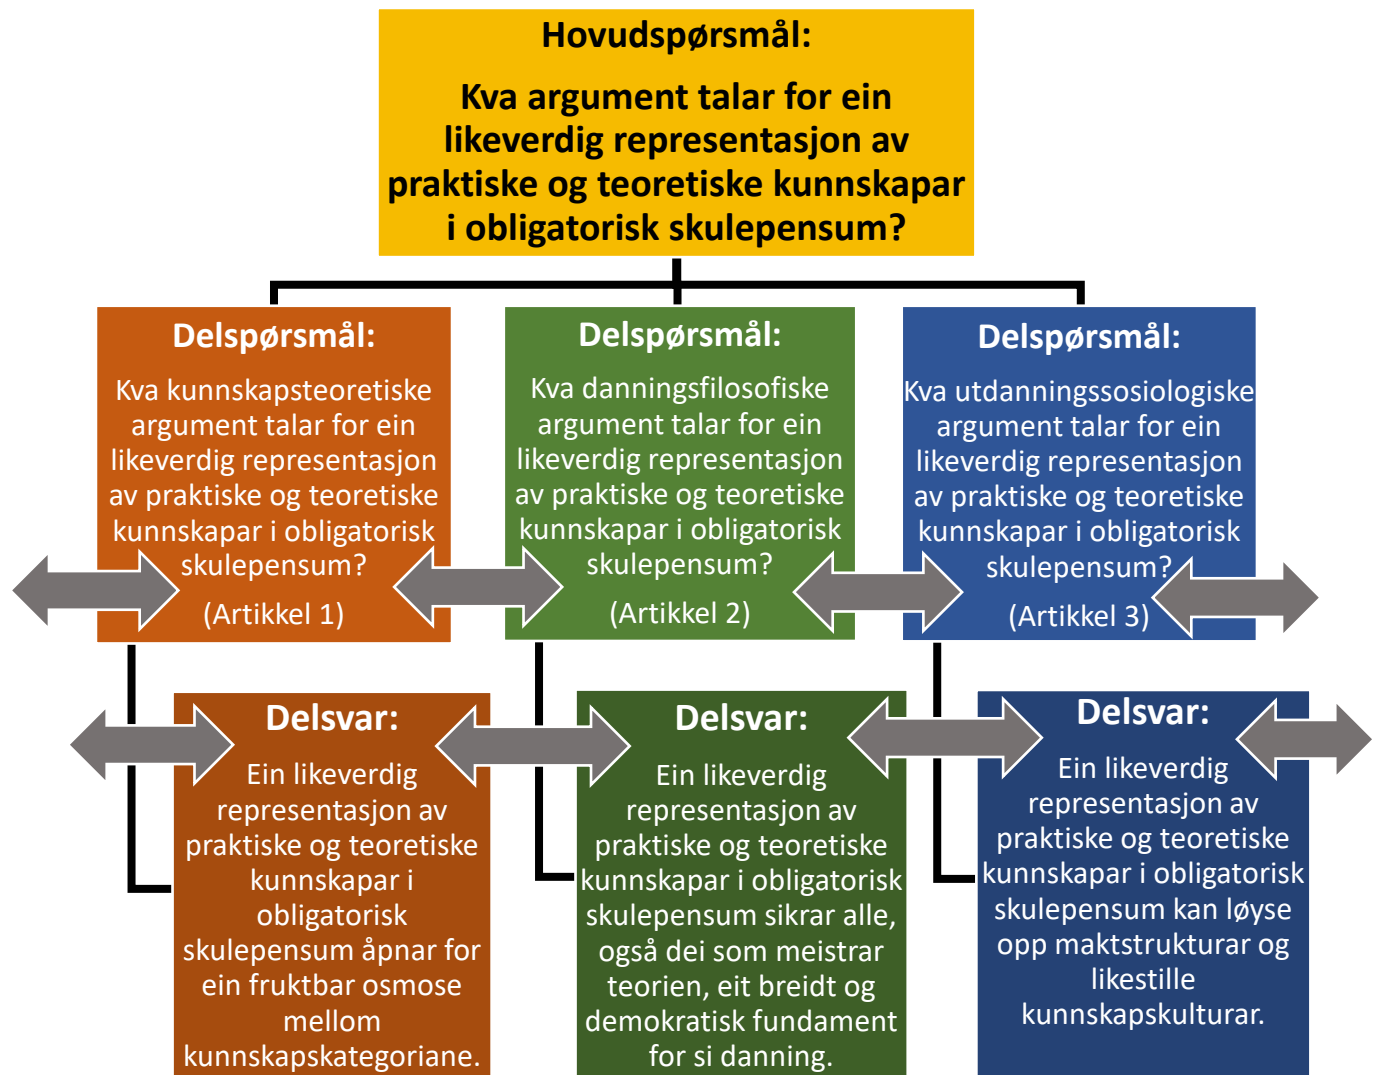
Hovudspørsmål:

Kva argument talar for ein likeverdig representasjon av praktiske og teoretiske kunnskapar i obligatorisk skulepensum?

Delspørsmål:

Kva kunnskapsteoretiske argument talar for ein likeverdig representasjon av praktiske og teoretiske kunnskapar i obligatorisk skulepensum?

(Artikkel 1)

Delspørsmål:

Kva danningsfilosofiske argument talar for ein likeverdig representasjon av praktiske og teoretiske kunnskapar i obligatorisk skulepensum?

(Artikkel 2)

Delspørsmål:

Kva utdanningssosiologiske argument talar for ein likeverdig representasjon av praktiske og teoretiske kunnskapar i obligatorisk skulepensum?

(Artikkel 3)

Delsvar:

Ein likeverdig representasjon av praktiske og teoretiske kunnskapar i obligatorisk skulepensum åpnar for ein fruktbar osmose mellom kunnskapskategoriane.

Delsvar:

Ein likeverdig representasjon av praktiske og teoretiske kunnskapar i obligatorisk skulepensum sikrar alle, også dei som meistrar teorien, eit breidt og demokratisk fundament for si danning.

Delsvar:

Ein likeverdig representasjon av praktiske og teoretiske kunnskapar i obligatorisk skulepensum kan løyse opp maktstrukturar og likestille kunnskapskulturar.